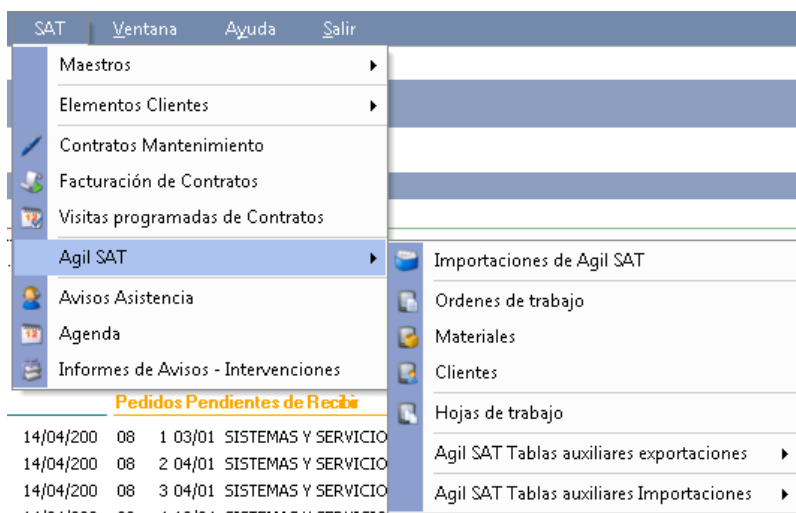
SAT Ventana Ayuda Salir

Maestros
Elementos Clientes
Contratos Mantenimiento
Facturación de Contratos
Visitas programadas de Contratos
Agil SAT
Avisos Asistencia
Agenda
Informes de Avisos - Intervenciones

Importaciones de Agil SAT
Ordenes de trabajo
Materiales
Clientes
Hojas de trabajo
Agil SAT Tablas auxiliares exportaciones
Agil SAT Tablas auxiliares Importaciones

Pedidos Pendientes de Recibir

| 14/04/200 | 08 | 1 03/01 | SISTEMAS Y SERVICIO |
|---|---|---|---|
| 14/04/200 | 08 | 2 04/01 | SISTEMAS Y SERVICIO |
| 14/04/200 | 08 | 3 04/01 | SISTEMAS Y SERVICIO |